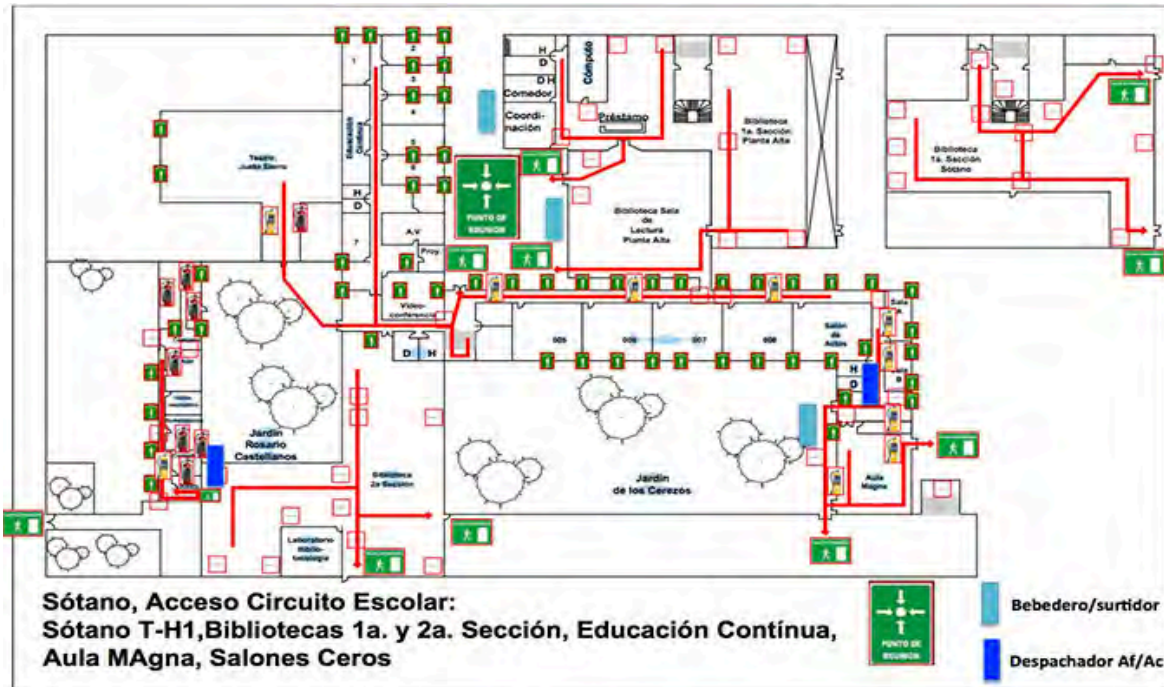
1
2
3
4
5
6
7
Teatro Justo Sierra
Educación Contínua
H
D
A.V
Proy.
Video-conferencia
D H
H
D
D H
Comedor
Coordi-nación
Cómputo
Préstamo
Biblioteca 1a. Sección Planta Alta
PUNTO DE REUNION
Biblioteca Sala de Lectura Planta Alta
Biblioteca 1a. Sección Sótano
005
006
007
008
Salón de Actos
Sala
H
D
9
Jardín Rosario Castellanos
Biblioteca 2a Sección
Laboratorio Biblio-teología
Jardín de los Cerezos
Aula Magna
Sótano, Acceso Circuito Escolar:
Sótano T-H1,Bibliotecas 1a. y 2a. Sección, Educación Contínua, Aula MAgna, Salones Ceros
PUNTO DE REUNION
Bebedero/surtidor
Despachador Af/Ac